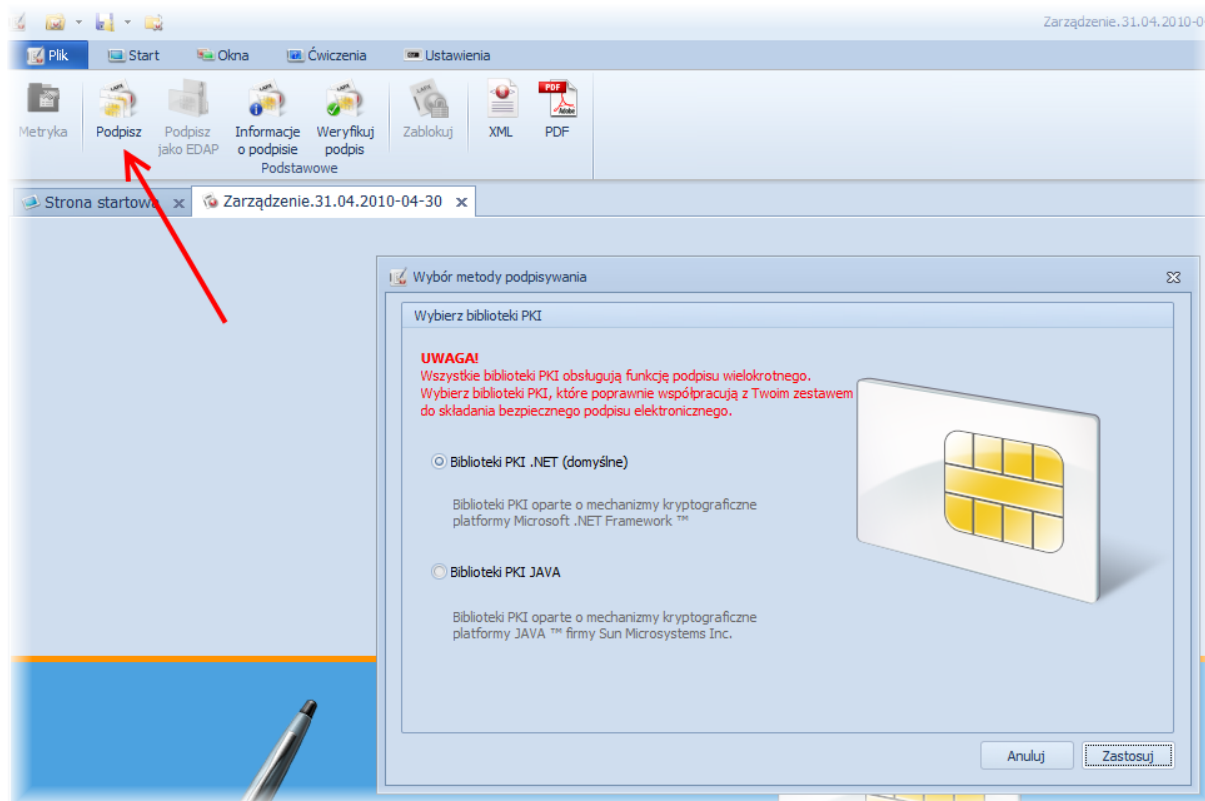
Zarządzenie.31.04.2010-0

Plik
Start
Okna
Ćwiczenia
Ustawienia

Metryka
Podpisz
Podpisz jako EDAP
Informacje o podpisie
Weryfikuj podpis
Zablokuj
XML
PDF
Podstawowe

Strona startowa
Zarządzenie.31.04.2010-04-30

Wybór metody podpisywania

Wybierz biblioteki PKI

UWAGA!
Wszystkie biblioteki PKI obsługują funkcję podpisu wielokrotnego.
Wybierz biblioteki PKI, które poprawnie współpracują z Twoim zestawem do składania bezpiecznego podpisu elektronicznego.

Biblioteki PKI .NET (domyślne)

Biblioteki PKI oparte o mechanizmy kryptograficzne platformy Microsoft .NET Framework ™

Biblioteki PKI JAVA

Biblioteki PKI oparte o mechanizmy kryptograficzne platformy JAVA ™ firmy Sun Microsystems Inc.

Anuluj
Zastosuj